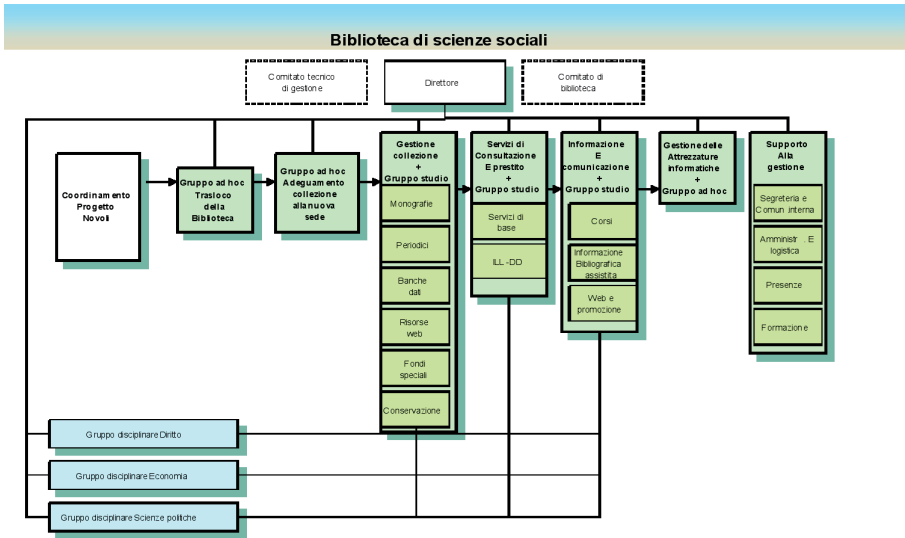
Biblioteca di scienze sociali

Comitato tecnico di gestione

Direttore

Comitato di biblioteca

Coordinamento Progetto Novoli

Gruppo ad hoc Trasloco della Biblioteca

Gruppo ad hoc Adeguamento collezione alla nuova sede

Gestione collezione + Gruppo studio

Monografie

Periodici

Banche dati

Risorse web

Fondi speciali

Conservazione

Servizi di Consultazione E prestito + Gruppo studio

Servizi di base

ILL -DD

Informazione E comunicazione + Gruppo studio

Corsi

Informazione Bibliografica assistita

Web e promozione

Gestione delle Attrezzature informatiche + Gruppo ad hoc

Supporto Alla gestione

Segreteria e Comun. interna

Amministr. E logistica

Presenze

Formazione

Gruppo disciplinare Diritto

Gruppo disciplinare Economia

Gruppo disciplinare Scienze politiche